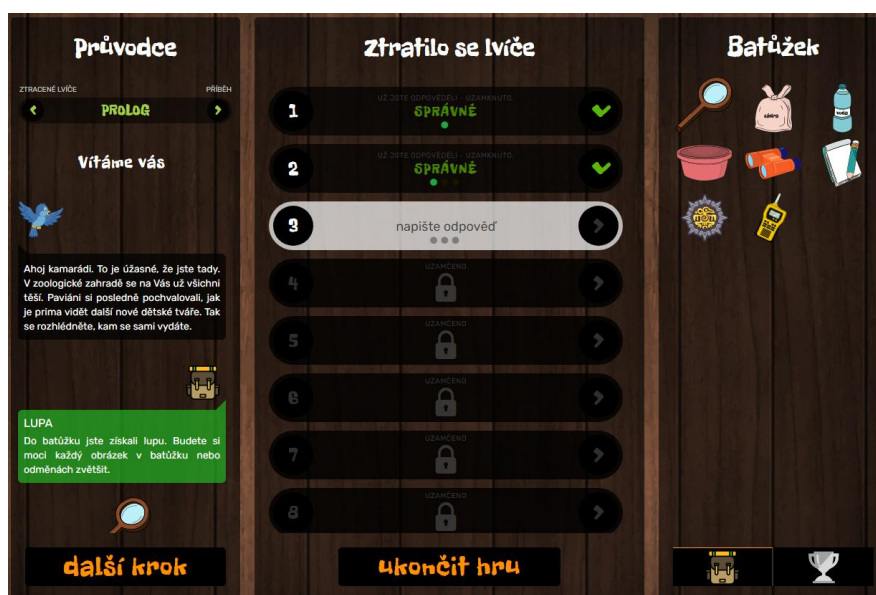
Průvodce

ZTRACENÉ LVÍČE
PŘÍBĚH

PROLOG

Vítáme vás

Ahoj kamarádi. To je úžasné, že jste tady. V zoologické zahradě se na Vás už všichni těší. Paviáni si posledně pochvalovali, jak je prima vidět další nové dětské tváře. Tak se rozhlédněte, kam se sami vydáte.

LUPA
Do batůžku jste získali lupu. Budete si moci každý obrázek v batůžku nebo odměnách zvětšit.

další krok

Ztratilo se lvíče

1 UŽ JSTE ODPOVĚDĚLI - UZAMKNUTO SPRÁVNĚ
2 UŽ JSTE ODPOVĚDĚLI - UZAMKNUTO SPRÁVNĚ
3 napište odpověď
4 UZAMČENO
5 UZAMČENO
6 UZAMČENO
7 UZAMČENO
8 UZAMČENO

ukončit hru

Batůžek

sádro
voda